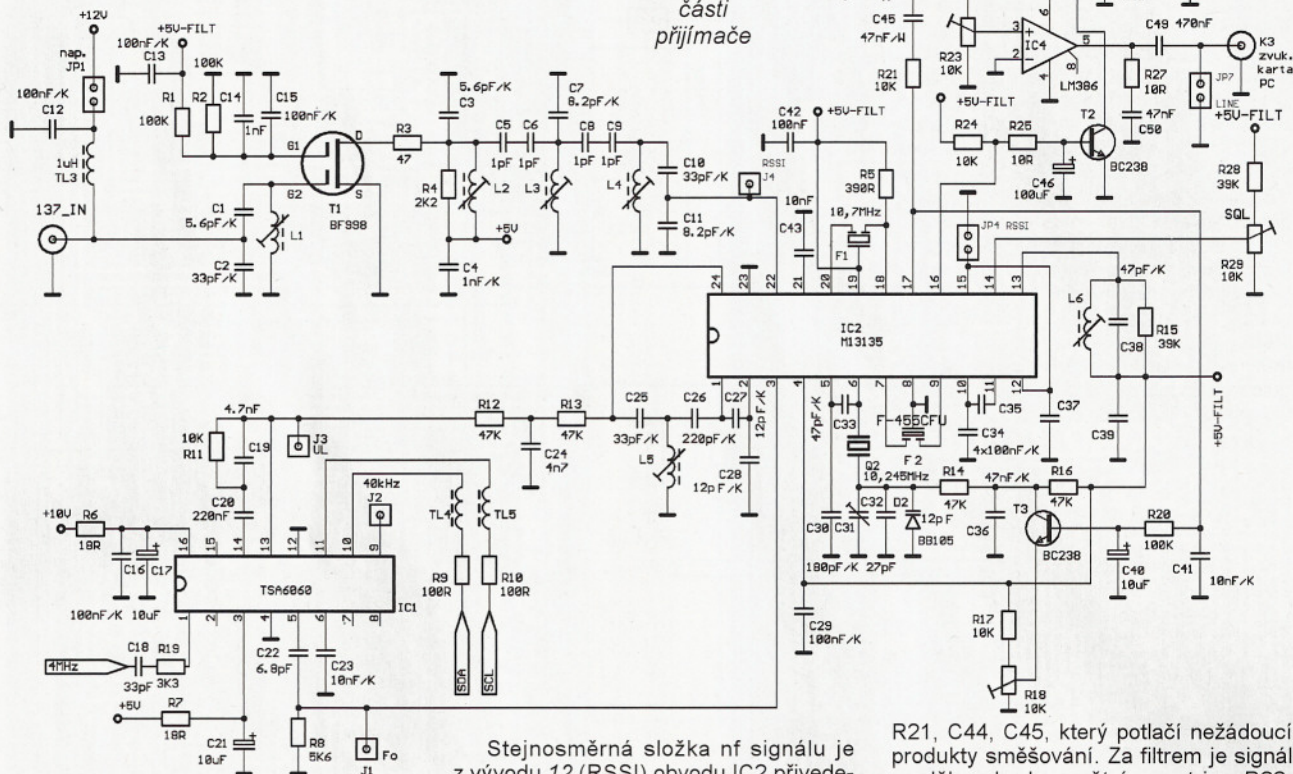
části přijímače

+12V
+5V-FILT
nap.
JP1
100nF/K
C13
100nF/K
C12
100K
R1
100K
R2
C14
1nF
C15
100nF/K
1uH
TL3
G1
D
G2
S
T1
BF998
137_IN
C1
5.6pF/K
L1
C2
33pF/K
R3
47
5.6pF/K
C3
R4
2K2
L2
C4
1nF/K
C5
1pF
C6
1pF
C7
8.2pF/K
C8
1pF
C9
1pF
L3
L4
+5V
C10
33pF/K
C11
8.2pF/K
RSSI
J4
C42
100nF
+5V-FILT
10nF
C43
R5
390R
10,7MHz
F1
C45
47nF/W
R21
10K
R23
10K
IC4
LM386
C49 470nF
K3
zvuk. karta PC
R27
10R
JP7
LINE
C50
47nF
+5V-FILT
+5V-FILT
R24
10K
R25
10R
T2
BC238
C46
100uF
R28
39K
SQL
R29
10K
JP4 RSSI
47pF/K
L6
R15
39K
C38
C39
IC2
M13135
24 23 22 21 20 19 18 17 16 15 14 13
1 2 3 4 5 6 7 8 9 10 11 12
+5V-FILT
4.7nF
10K
R11
C19
J3
UL
C20
220nF
R12
47K
R13
47K
C24
4n7
C25
33pF/K
L5
C26
220pF/K
C27
12pF/K
C28
12pF/K
47pF/K
C33
F-455CFU
F 2
C35
C34
4x100nF/K
C37
Q2
10,245MHz
R14
47K
47nF/K
R16
47K
C30
180pF/K
C31
C32
27pF
D2
12pF
BB105
C36
T3
BC238
R20
100K
C40
10uF
C41
10nF/K
40kHz
J2
TL4
TL5
R9
100R
R10
100R
SDA
SCL
+10V
R6
18R
C16
100nF/K
C17
10uF
TSA6060
IC1
16 15 14 13 12 11 10 9
1 2 3 4 5 6 7 8
C18
33pF
R19
3K3
4MHz
C22
6.8pF
C23
10nF/K
C29
100nF/K
R17
10K
R18
10K
+5V
R7
18R
C21
10uF
R8
5K6
Fo
J1

Stejnosměrná složka nf signálu je z vývodu 12 (RSSI) obvodu IC2 přivede-

R21, C44, C45, který potlačí nežádoucí produkty směšování. Za filtrem je signál